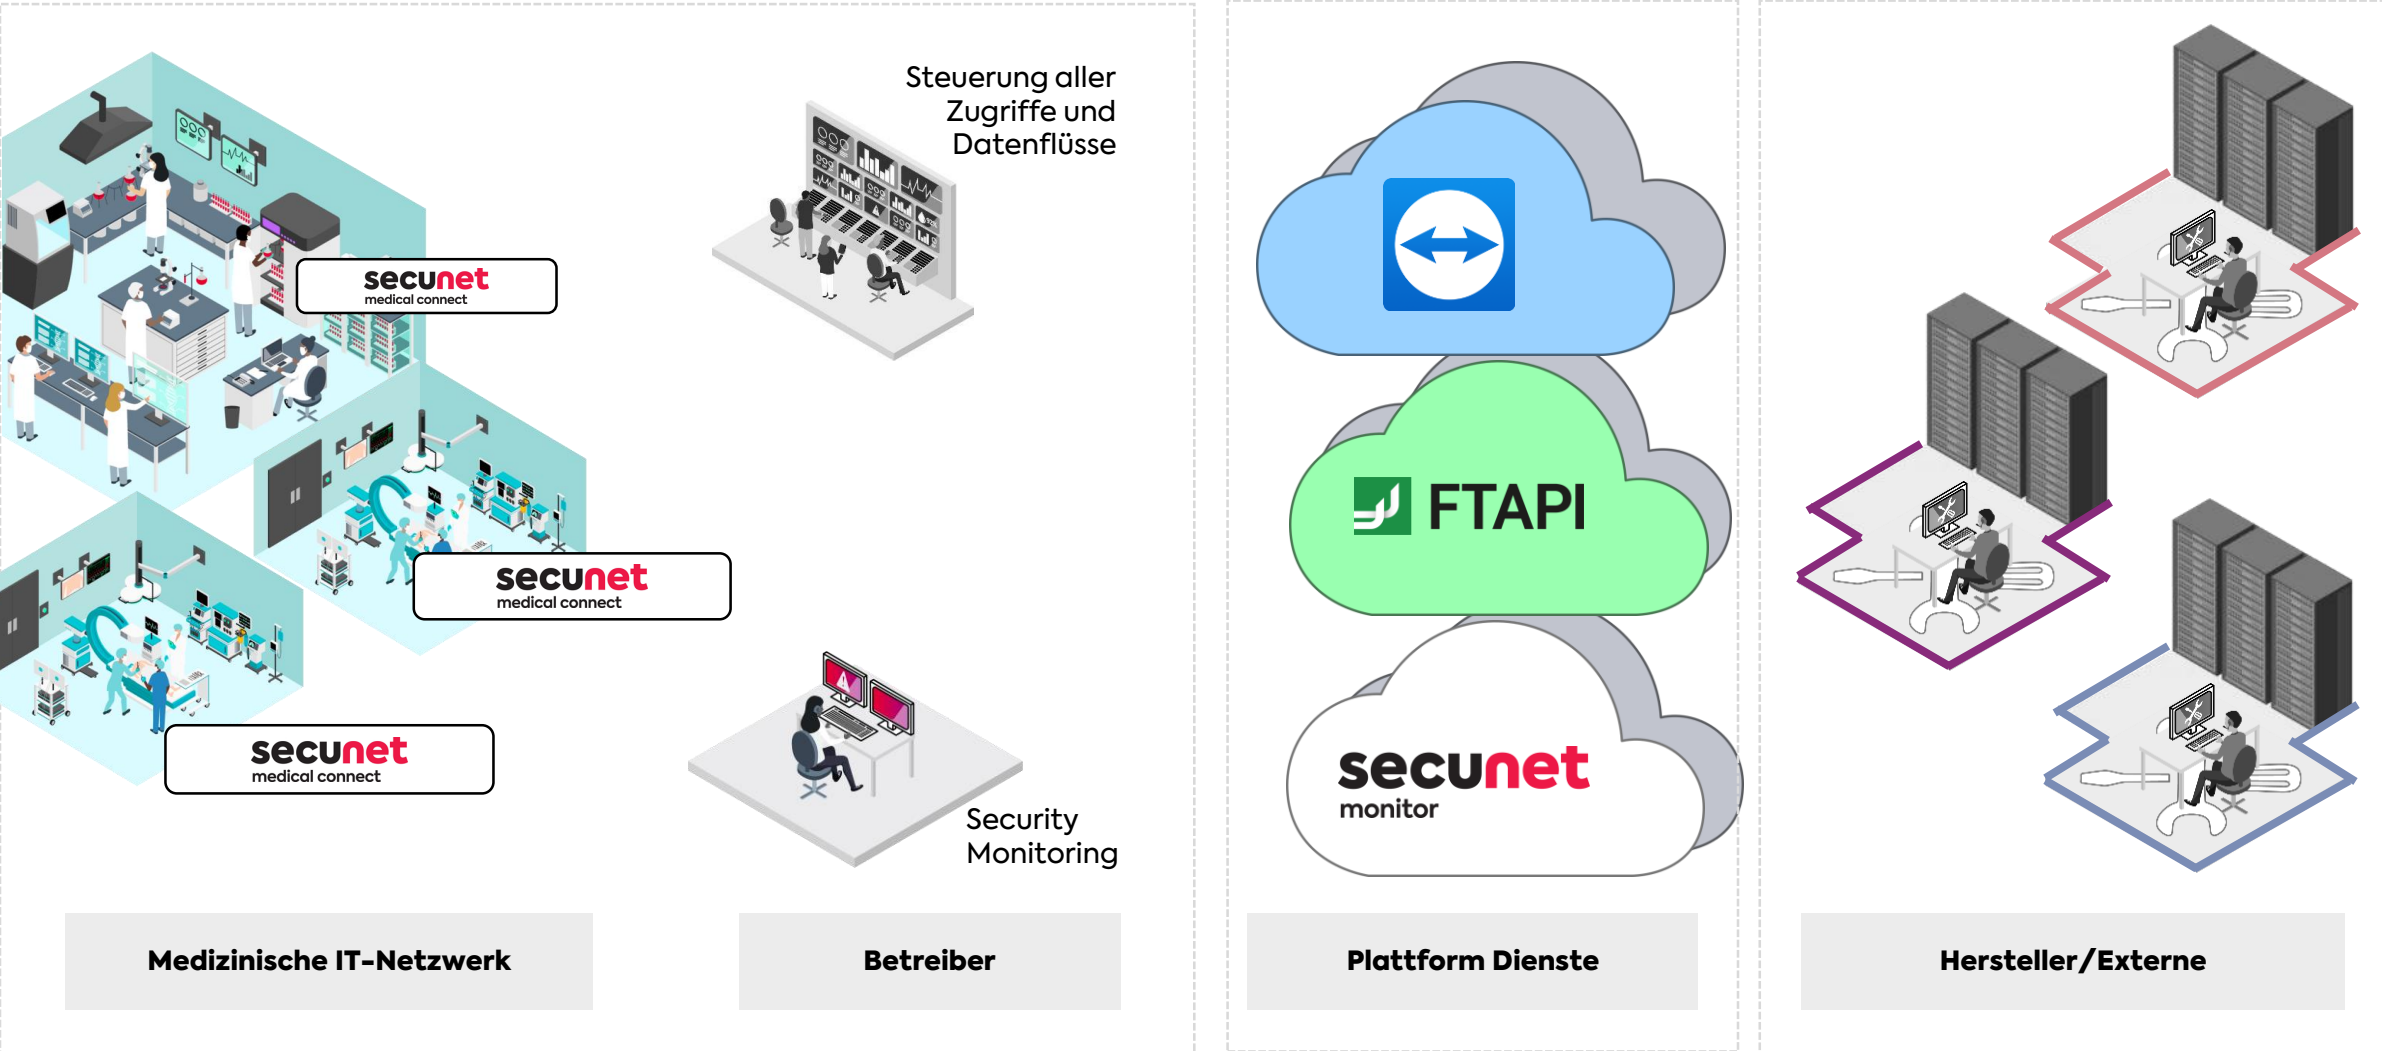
Steuerung aller Zugriffe und Datenflüsse

secunet
medical connect

secunet
medical connect

secunet
medical connect

Security Monitoring

FTAPI

secunet
monitor

Medizinische IT-Netzwerk

Betreiber

Plattform Dienste

Hersteller/Externe